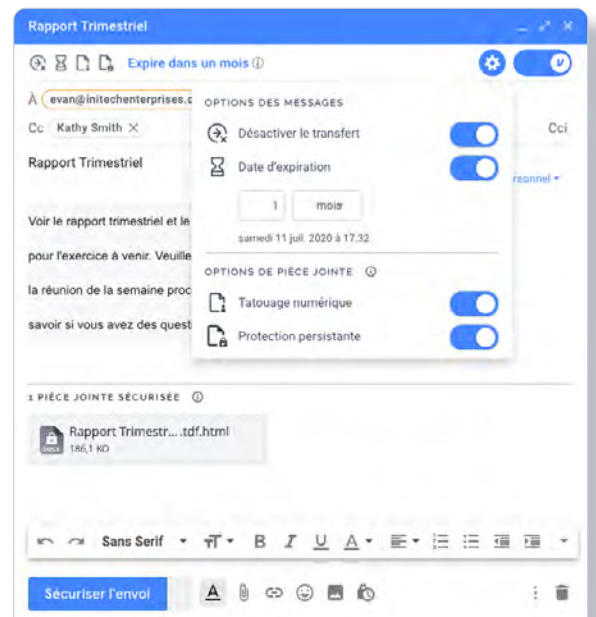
Rapport Trimestriel

Expire dans un mois ⓘ

À evan@initechenterprises.c

Cc Kathy Smith ×

Cci

Rapport Trimestriel

ersonnel ▾

Voir le rapport trimestriel et le

pour l'exercice à venir. Veuille

la réunion de la semaine proc

savoir si vous avez des quest

OPTIONS DES MESSAGES

Désactiver le transfert

Date d'expiration

1

mois

samedi 11 juil. 2020 à 17:32

OPTIONS DE PIÈCE JOINTE ⓘ

Tatouage numérique

Protection persistante

1 PIÈCE JOINTE SÉCURISÉE ⓘ

Rapport Trimestr... .tdf.html
186,1 KO

Sans Serif

Sécuriser l'envoi